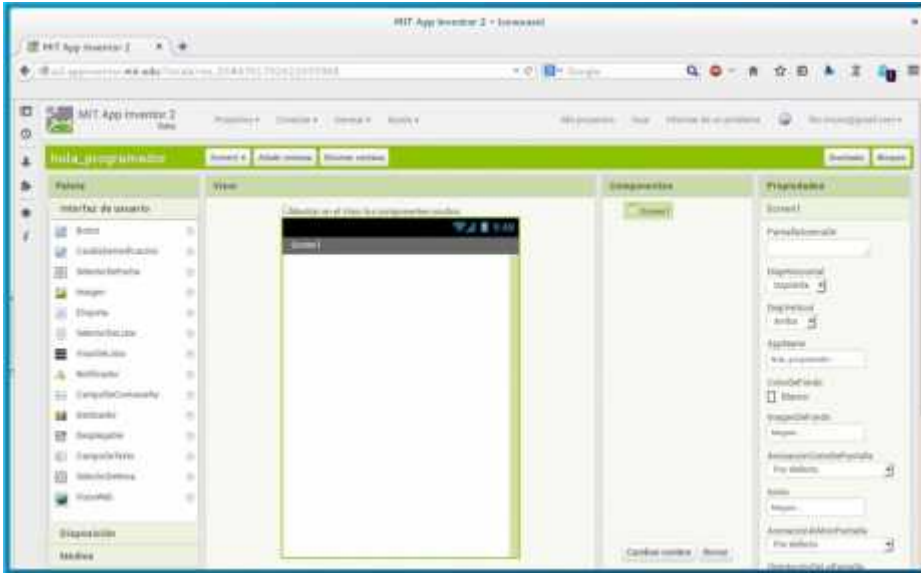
MIT App Inventor 2 - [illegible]

MIT App Inventor 2

ai2.appinventor.mit.edu/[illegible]

Google

MIT App Inventor 2 Beta

Proyectos ▾ Conectar ▾ Generar ▾ Ayuda ▾

Mis proyectos Guía Informar de un problema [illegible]

hola_programador

Screen1 ▾ Añadir ventana Eliminar ventana

Diseñador Bloques

Paleta

Interfaz de usuario

Botón

CasillaDeVerificación

SelectorDeFecha

Imagen

Etiqueta

SelectorDeLista

VisorDeLista

Notificador

CampoDeContraseña

Deslizador

Desplegable

CampoDeTexto

SelectorDeHora

VisorWeb

Disposición

Medios

Visor

Mostrar en el Visor los componentes ocultos

Screen1

Componentes

Screen1

Cambiar nombre Borrar

Propiedades

Screen1

PantallaAcercaDe

AlineaciónHorizontal

Izquierda

AlineaciónVertical

Arriba

AppName

hola_programador

ColorDeFondo

Blanco

ImagenDeFondo

Ninguno

AnimaciónCierreDePantalla

Por defecto

Icono

Ninguno

AnimaciónAbrirPantalla

Por defecto

OrientaciónDeLaPantalla